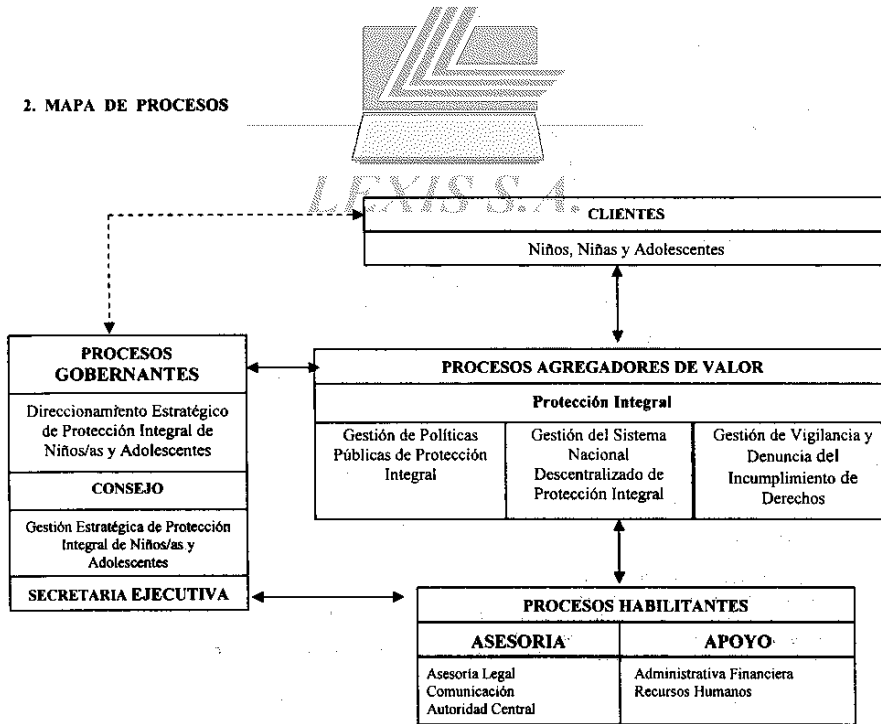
2. MAPA DE PROCESOS

LEXIS S.A.

CLIENTES

Niños, Niñas y Adolescentes

PROCESOS GOBERNANTES

Direccionamiento Estratégico de Protección Integral de Niños/as y Adolescentes

CONSEJO

Gestión Estratégica de Protección Integral de Niños/as y Adolescentes

SECRETARIA EJECUTIVA

PROCESOS AGREGADORES DE VALOR

Protección Integral

| Gestión de Políticas Públicas de Protección Integral | Gestión del Sistema Nacional Descentralizado de Protección Integral | Gestión de Vigilancia y Denuncia del Incumplimiento de Derechos |
|---|---|---|

PROCESOS HABILITANTES

| ASESORIA | APOYO |
|---|---|
| Asesoría Legal<br>Comunicación<br>Autoridad Central | Administrativa Financiera<br>Recursos Humanos |